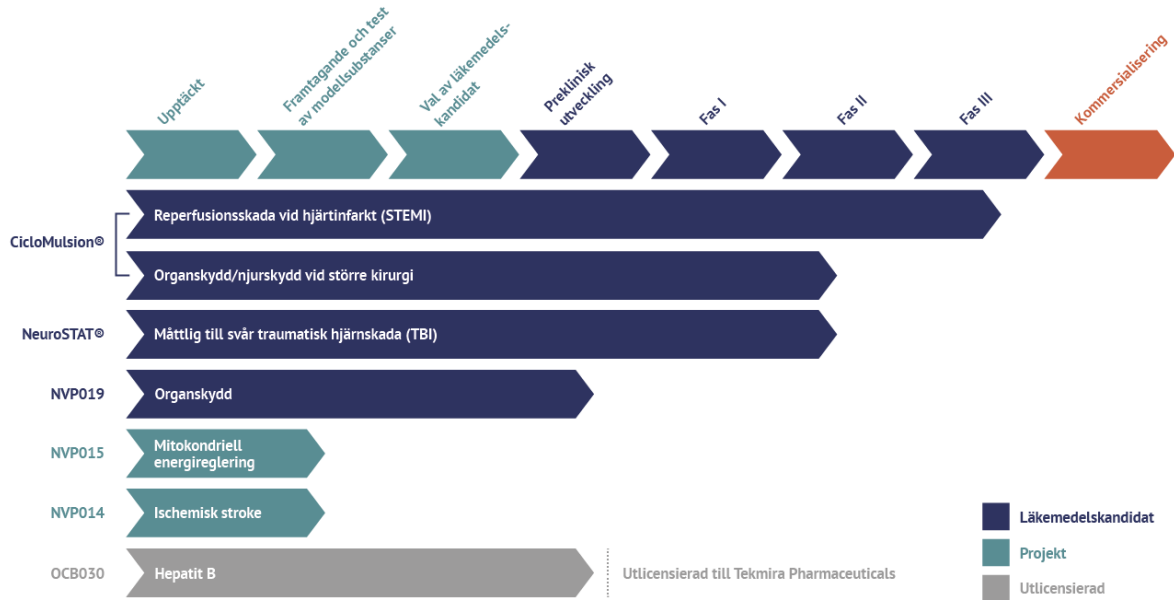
Upptäckt

Framtagande och test av modellsubstanser

Val av läkemedelskandidat

Preklinisk utveckling

Fas I

Fas II

Fas III

Kommersialisering

CicloMulsion®

Reperfusionsskada vid hjärtinfarkt (STEMI)

Organskydd/njurskydd vid större kirurgi

NeuroSTAT®

Måttlig till svår traumatisk hjärnskada (TBI)

NVP019

Organskydd

NVP015

Mitokondriell energireglering

NVP014

Ischemisk stroke

OCB030

Hepatit B

Utlicensierad till Tekmira Pharmaceuticals

Läkemedelskandidat

Projekt

Utlicensierad